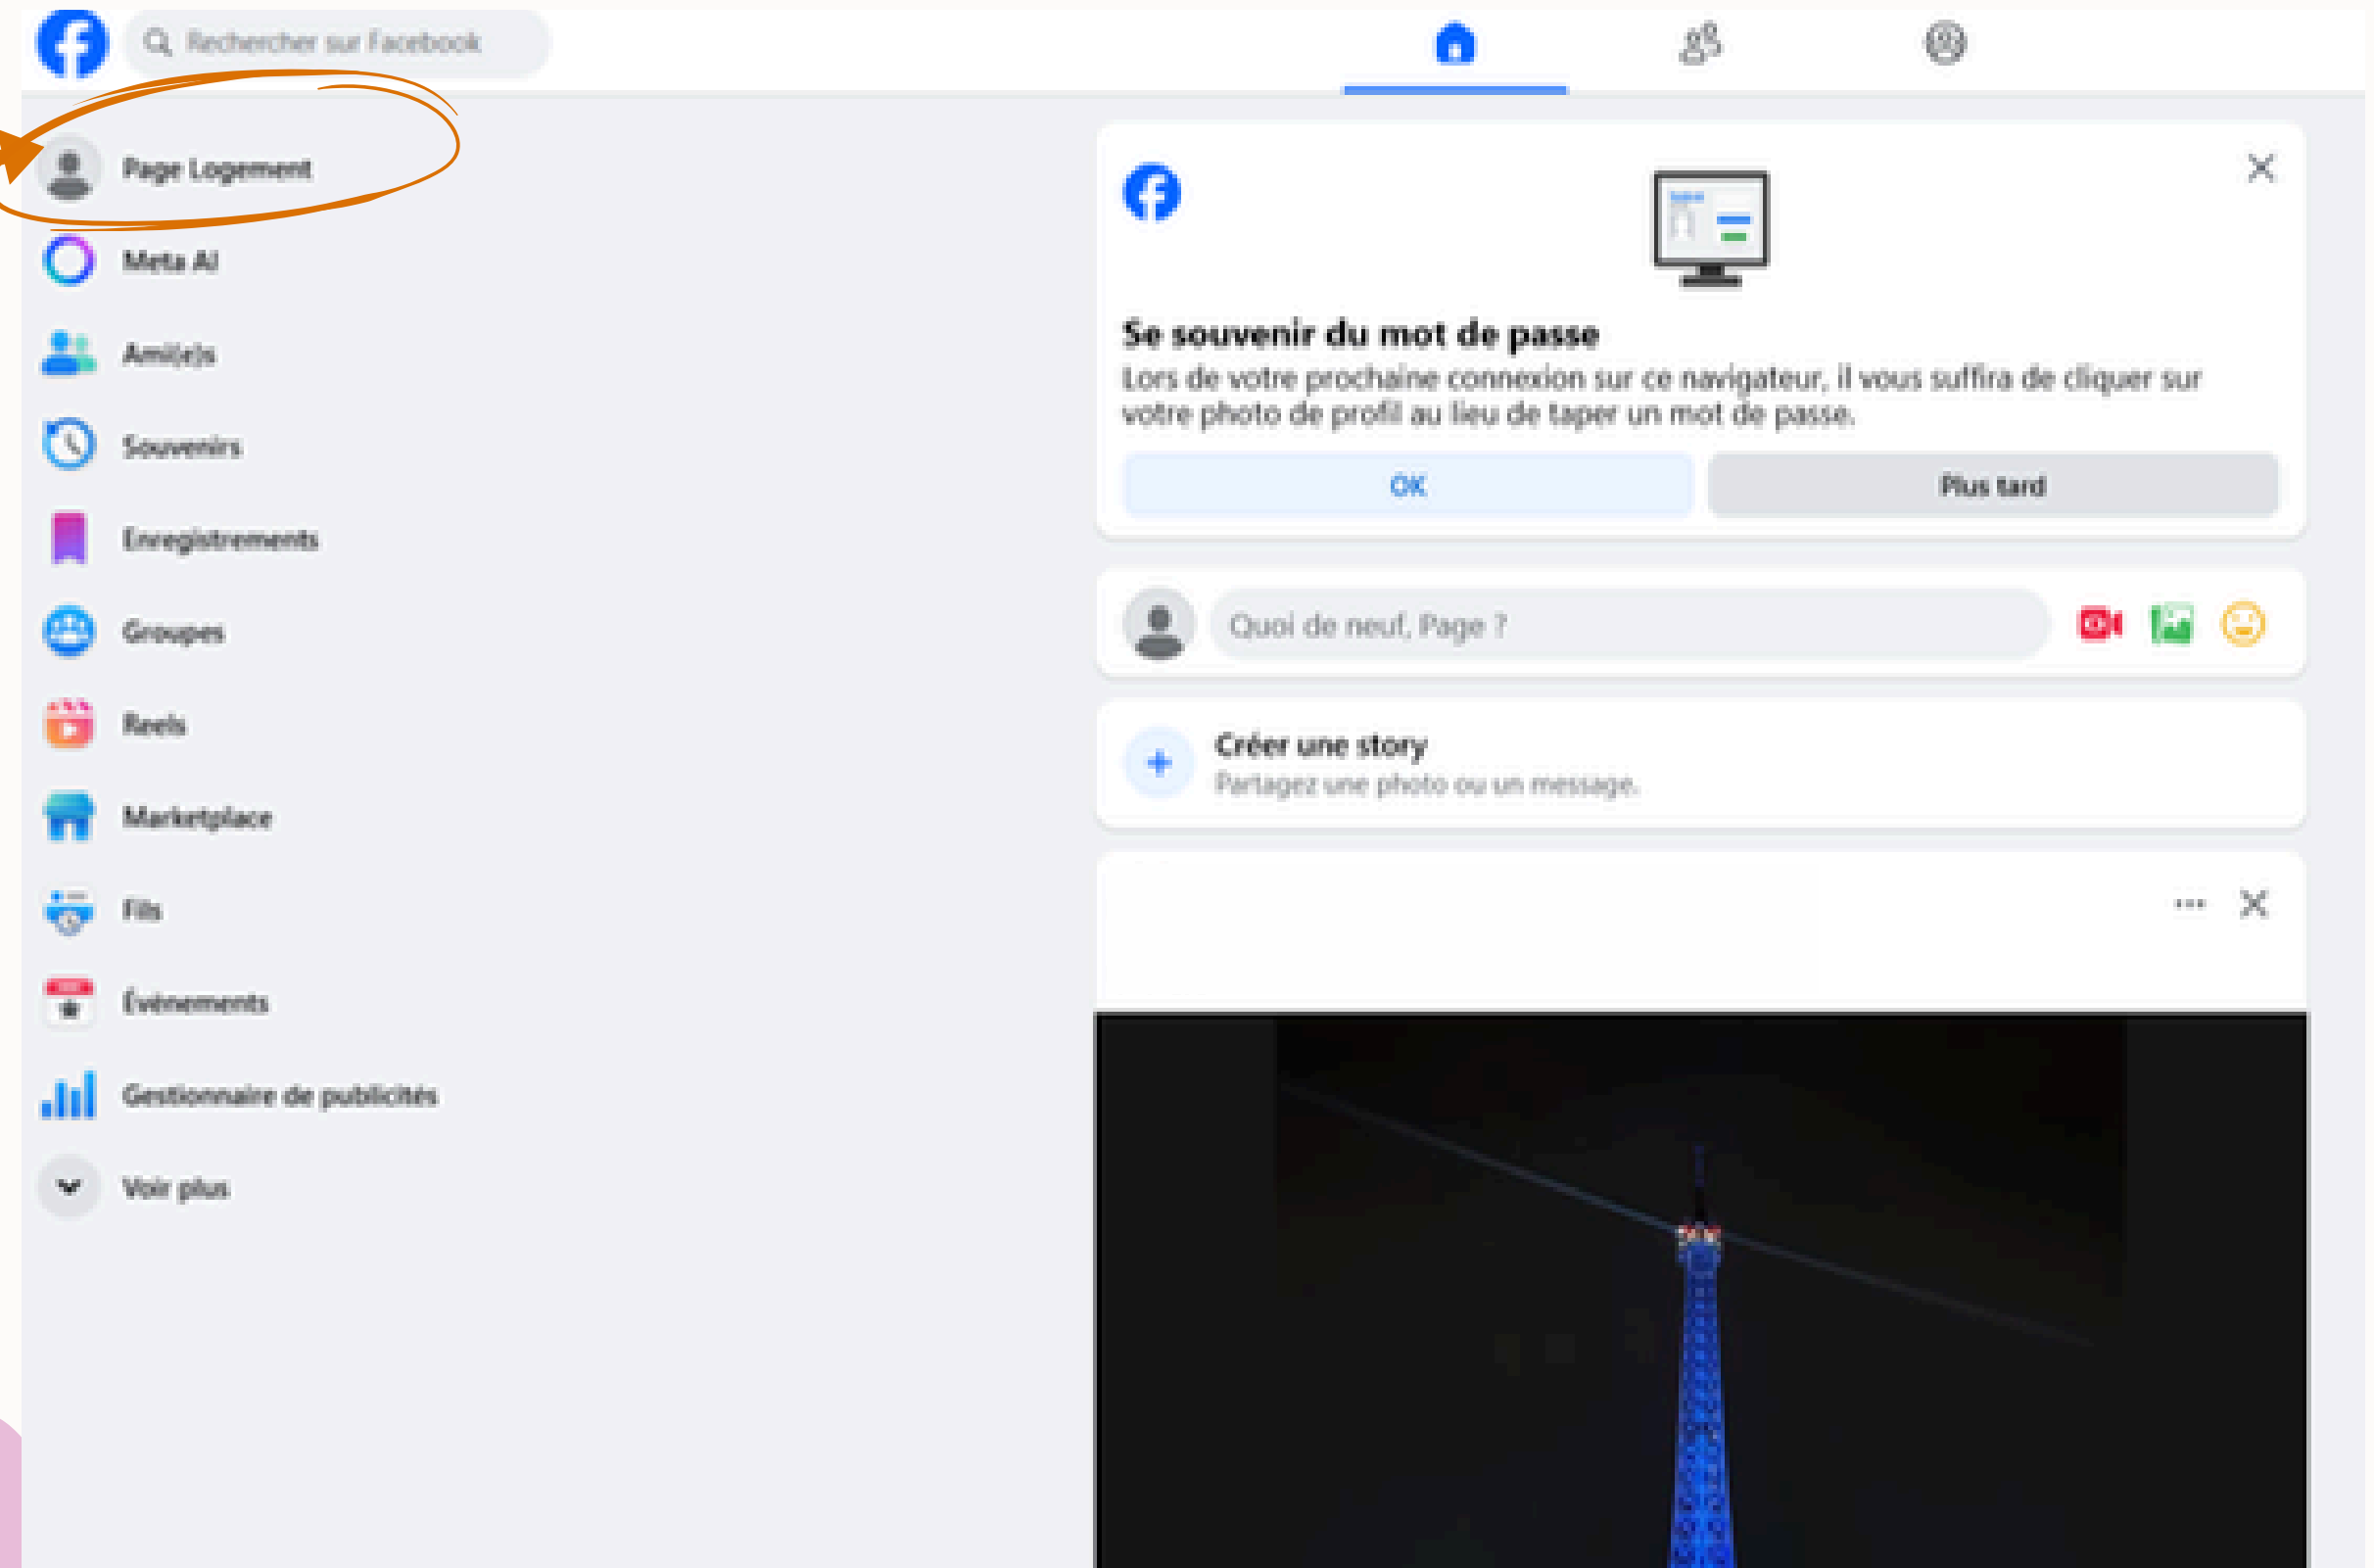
Rechercher sur Facebook

Page Logement

Meta AI

Ami(e)s

Souvenirs

Enregistrements

Groupes

Reels

Marketplace

Fils

Évènements

Gestionnaire de publicités

Voir plus

Se souvenir du mot de passe

Lors de votre prochaine connexion sur ce navigateur, il vous suffira de cliquer sur votre photo de profil au lieu de taper un mot de passe.

OK

Plus tard

Quoi de neuf, Page ?

Créer une story

Partagez une photo ou un message.

···